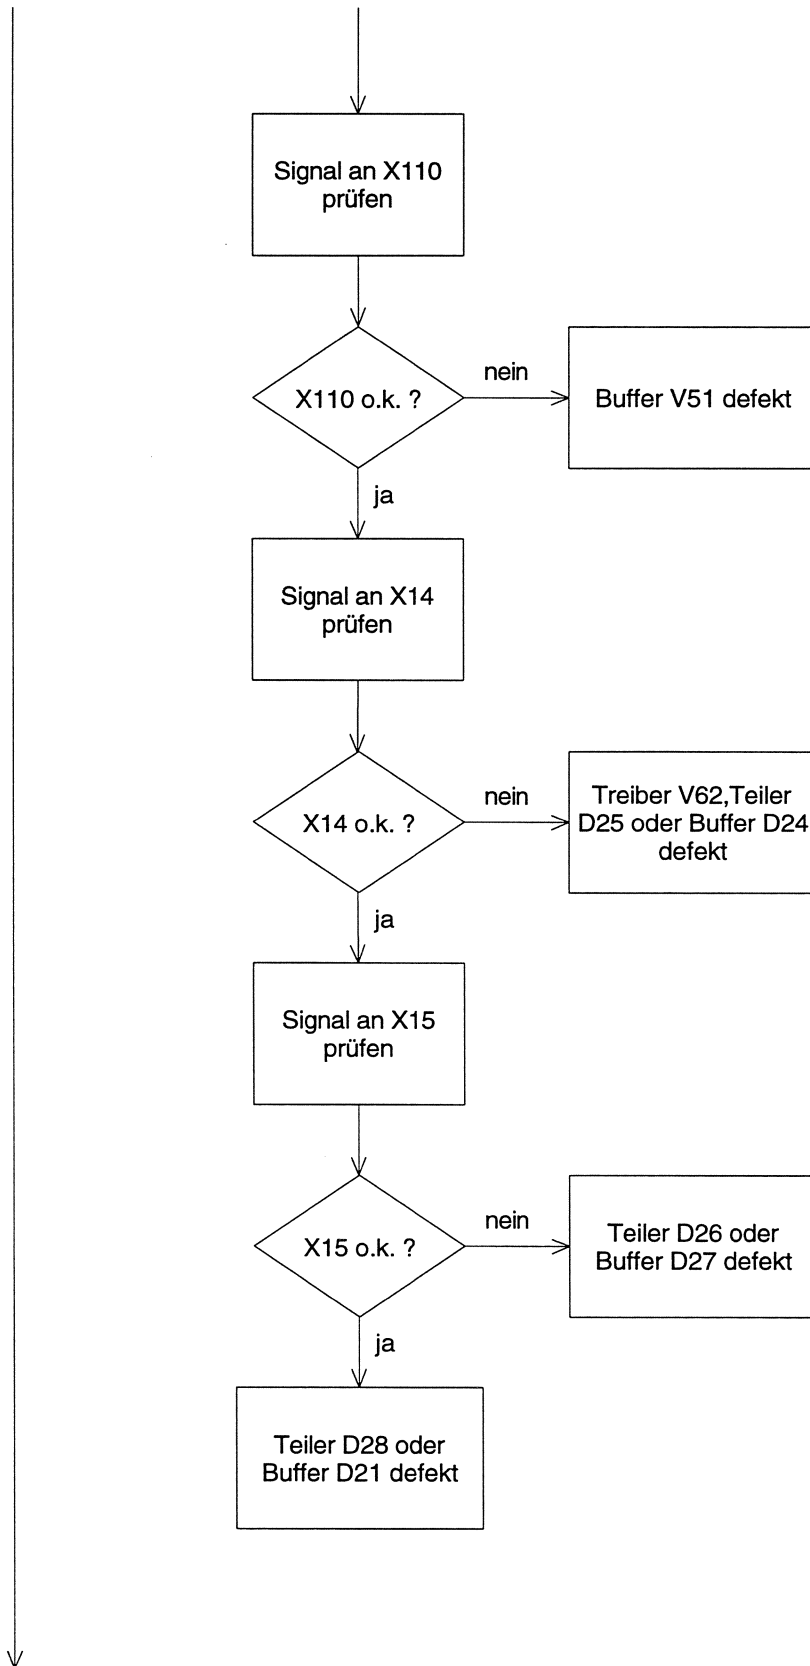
Signal an X110 prüfen

X110 o.k. ?

nein

Buffer V51 defekt

ja

Signal an X14 prüfen

X14 o.k. ?

nein

Treiber V62,Teiler D25 oder Buffer D24 defekt

ja

Signal an X15 prüfen

X15 o.k. ?

nein

Teiler D26 oder Buffer D27 defekt

ja

Teiler D28 oder Buffer D21 defekt